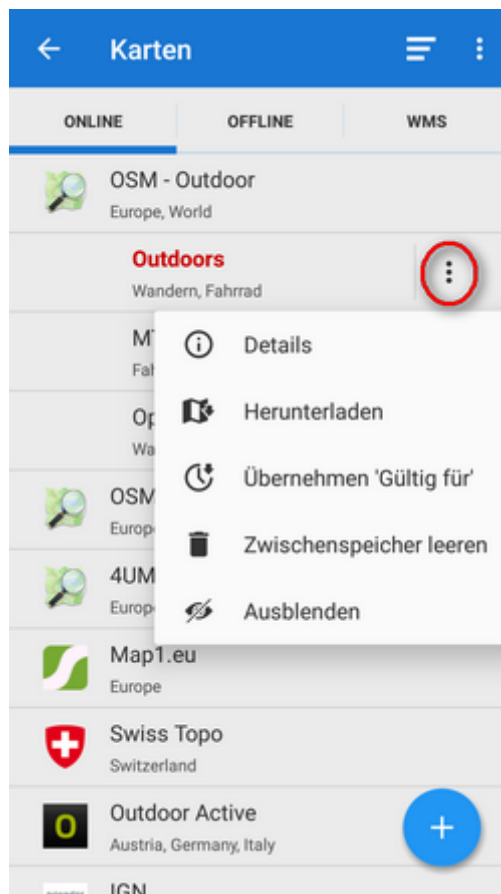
Karten

ONLINE | OFFLINE | WMS

OSM - Outdoor
Europe, World

Outdoors
Wandern, Fahrrad

M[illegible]
Fah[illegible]

Op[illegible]
Wa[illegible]

OSM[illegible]
Europ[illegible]

4UM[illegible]
Europ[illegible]

Details

Herunterladen

Übernehmen 'Gültig für'

Zwischenspeicher leeren

Ausblenden

Map1.eu
Europe

Swiss Topo
Switzerland

Outdoor Active
Austria, Germany, Italy

IGN